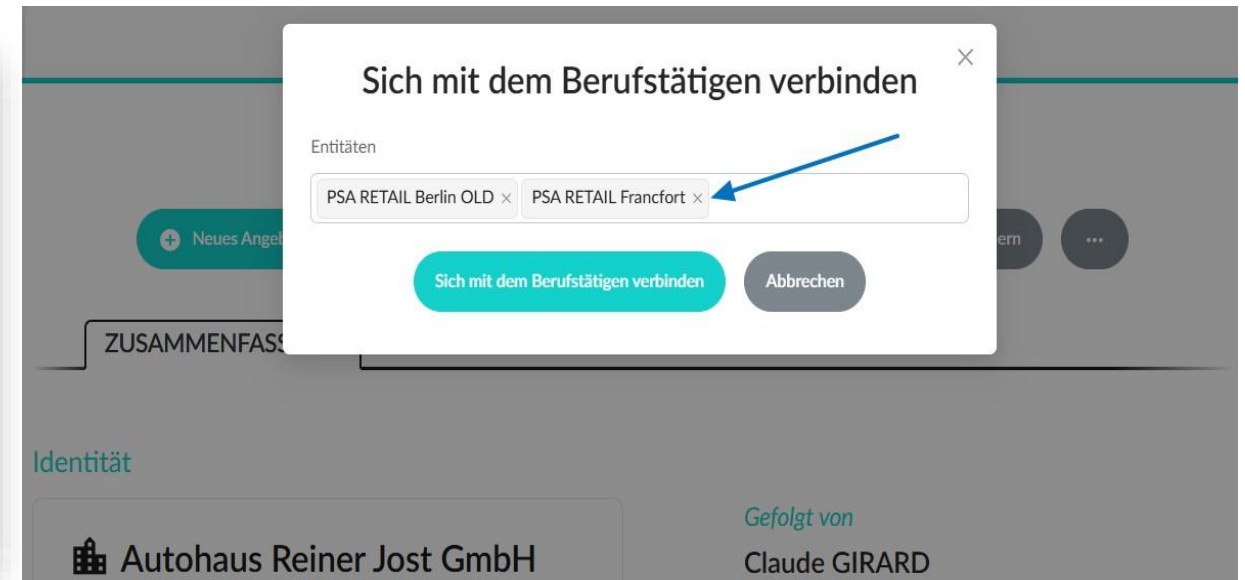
Sich mit dem Berufstätigen verbinden

×

Entitäten

PSA RETAIL Berlin OLD × PSA RETAIL Francfort ×

Sich mit dem Berufstätigen verbinden

Abbrechen

Neues Angeb

ern

...

ZUSAMMENFASS

Identität

Autohaus Reiner Jost GmbH

Gefolgt von

Claude GIRARD